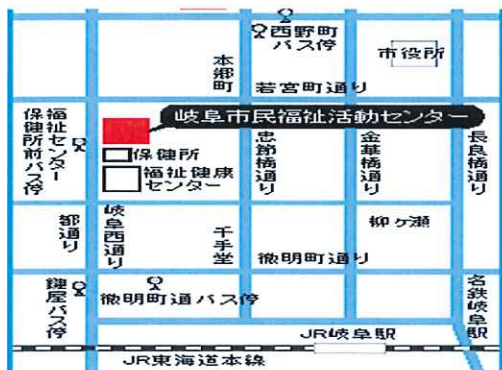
西野町バス停
市役所
本郷町
若宮町通り
保健所前バス停
福祉センター
岐阜市民福祉活動センター
保健所
福祉健康センター
忠節橋通り
金華橋通り
長良橋通り
柳ケ瀬
都通り
岐阜西通り
千手堂
徹明町通り
鍵屋バス停
徹明町通バス停
名鉄岐阜駅
JR岐阜駅
JR東海道本線